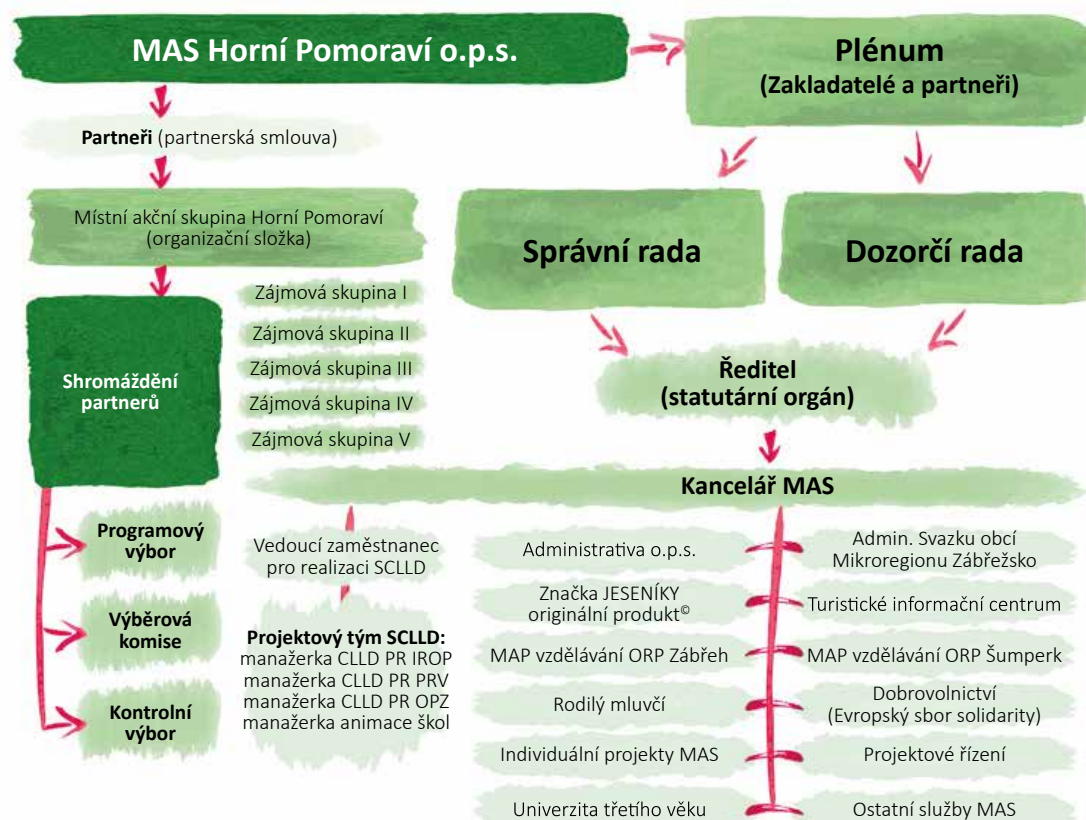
MAS Horní Pomoraví o.p.s.

Plénum
(Zakladatelé a partneři)

Partneři (partnerská smlouva)

Místní akční skupina Horní Pomoraví
(organizační složka)

Správní rada

Dozorčí rada

Shromáždění partnerů

Zájmová skupina I

Zájmová skupina II

Zájmová skupina III

Zájmová skupina IV

Zájmová skupina V

Ředitel
(statutární orgán)

Kancelář MAS

Programový výbor

Výběrová komise

Kontrolní výbor

Vedoucí zaměstnanec pro realizaci SCLLD

Projektový tým SCLLD:
manažerka CLLD PR IROP
manažerka CLLD PR PRV
manažerka CLLD PR OPZ
manažerka animace škol

Administrativa o.p.s.

Admin. Svazku obcí Mikroregionu Zábřežsko

Značka JESENÍKY originální produkt©

Turistické informační centrum

MAP vzdělávání ORP Zábřeh

MAP vzdělávání ORP Šumperk

Rodilý mluvčí

Dobrovolnictví
(Evropský sbor solidarity)

Individuální projekty MAS

Projektové řízení

Univerzita třetího věku

Ostatní služby MAS